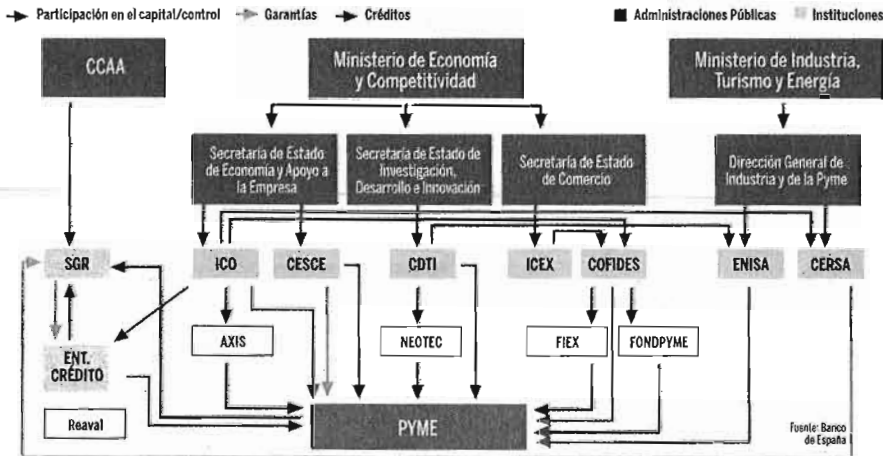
Participación en el capital/control
Garantías
Créditos
Administraciones Públicas
Instituciones

CCAA

Ministerio de Economía y Competitividad

Ministerio de Industria, Turismo y Energía

Secretaría de Estado de Economía y Apoyo a la Empresa

Secretaría de Estado de Investigación, Desarrollo e Innovación

Secretaría de Estado de Comercio

Dirección General de Industria y de la Pyme

SGR
ICO
CESCE
CDTI
ICEX
COFIDES
ENISA
CERSA

AXIS
NEOTEC
FIEX
FONDPYME

ENT. CRÉDITO

Reaval

PYME

Fuente: Banco de España